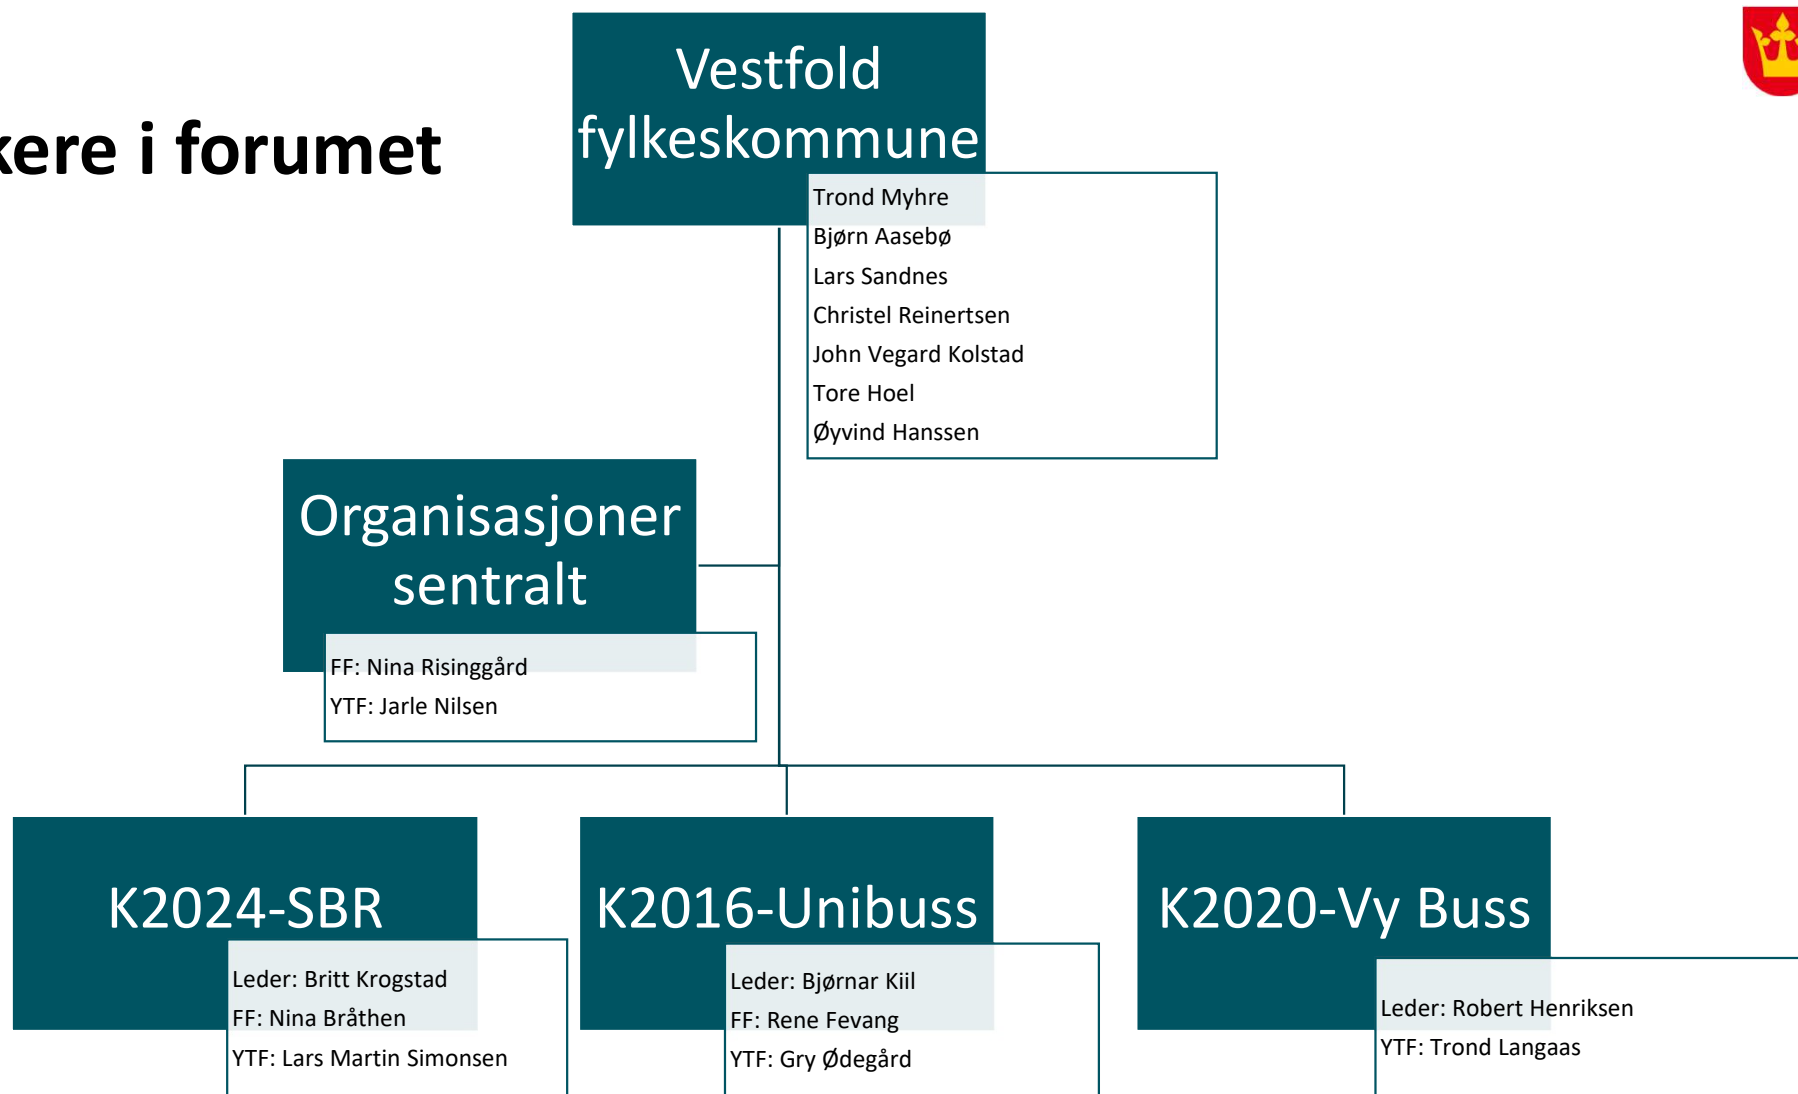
kere i forumet

Vestfold fylkeskommune

Trond Myhre
Bjørn Aasebø
Lars Sandnes
Christel Reinertsen
John Vegard Kolstad
Tore Hoel
Øyvind Hanssen

Organisasjoner sentralt

FF: Nina Risinggård
YTF: Jarle Nilsen

K2024-SBR

Leder: Britt Krogstad
FF: Nina Bråthen
YTF: Lars Martin Simonsen

K2016-Unibuss

Leder: Bjørnar Kiil
FF: Rene Fevang
YTF: Gry Ødegård

K2020-Vy Buss

Leder: Robert Henriksen
YTF: Trond Langaas